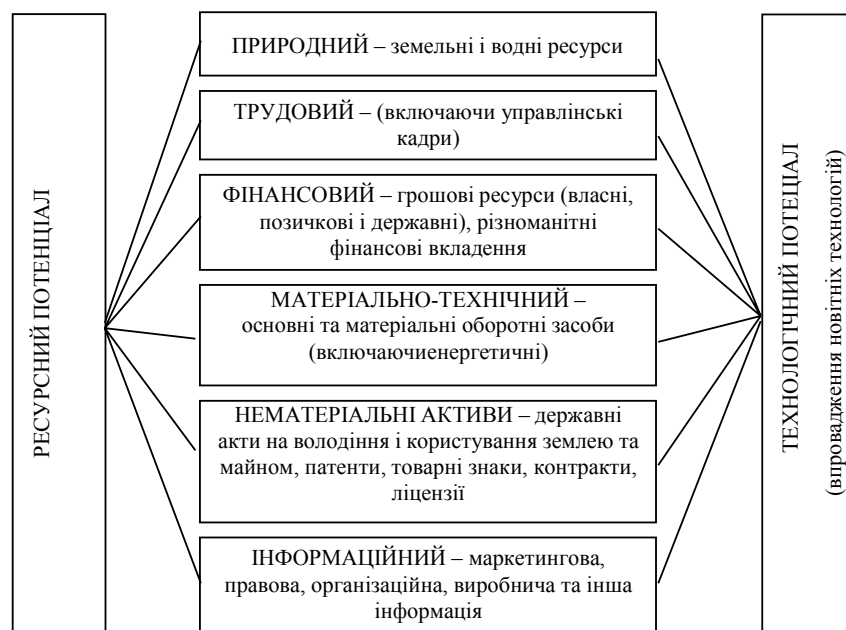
РЕСУРСНИЙ ПОТЕНЦІАЛ

ПРИРОДНИЙ – земельні і водні ресурси

ТРУДОВИЙ – (включаючи управлінські кадри)

ФІНАНСОВИЙ – грошові ресурси (власні, позичкові і державні), різноманітні фінансові вкладення

МАТЕРІАЛЬНО-ТЕХНІЧНИЙ – основні та матеріальні оборотні засоби (включаючиенергетичні)

НЕМАТЕРІАЛЬНІ АКТИВИ – державні акти на володіння і користування землею та майном, патенти, товарні знаки, контракти, ліцензії

ІНФОРМАЦІЙНИЙ – маркетингова, правова, організаційна, виробнича та інша інформація

ТЕХНОЛОГІЧНИЙ ПОТЕНЦІАЛ
(впровадження новітніх технологій)